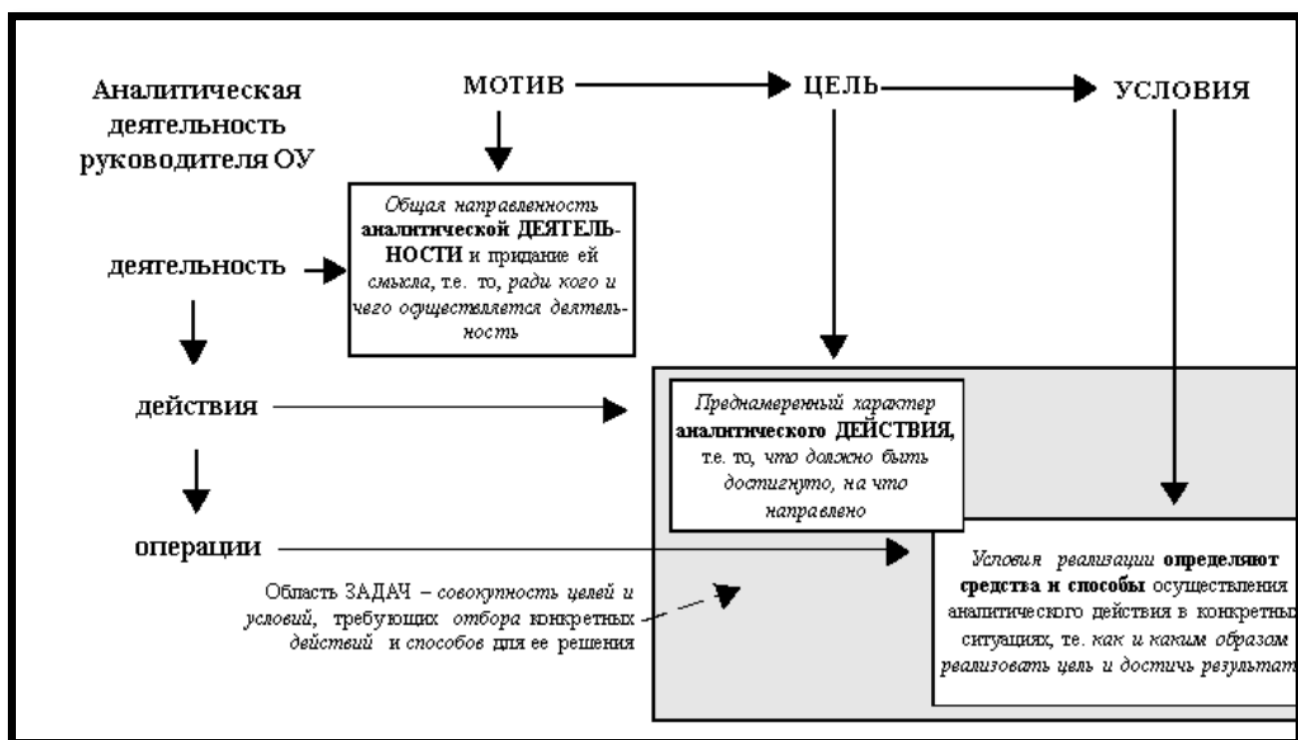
Аналитическая деятельность руководителя ОУ

МОТИВ

ЦЕЛЬ

УСЛОВИЯ

деятельность

Общая направленность аналитической ДЕЯТЕЛЬНОСТИ и придание ей смысла, т.е. то, ради кого и чего осуществляется деятельность

действия

Преднамеренный характер аналитического ДЕЙСТВИЯ, т.е. то, что должно быть достигнуто, на что направлено

операции

Условия реализации определяют средства и способы осуществления аналитического действия в конкретны ситуациях, те. как и каким образом реализовать цель и достичь результат

Область ЗАДАЧ – совокупность целей и условий, требующих отбора конкретных действий и способов для ее решения